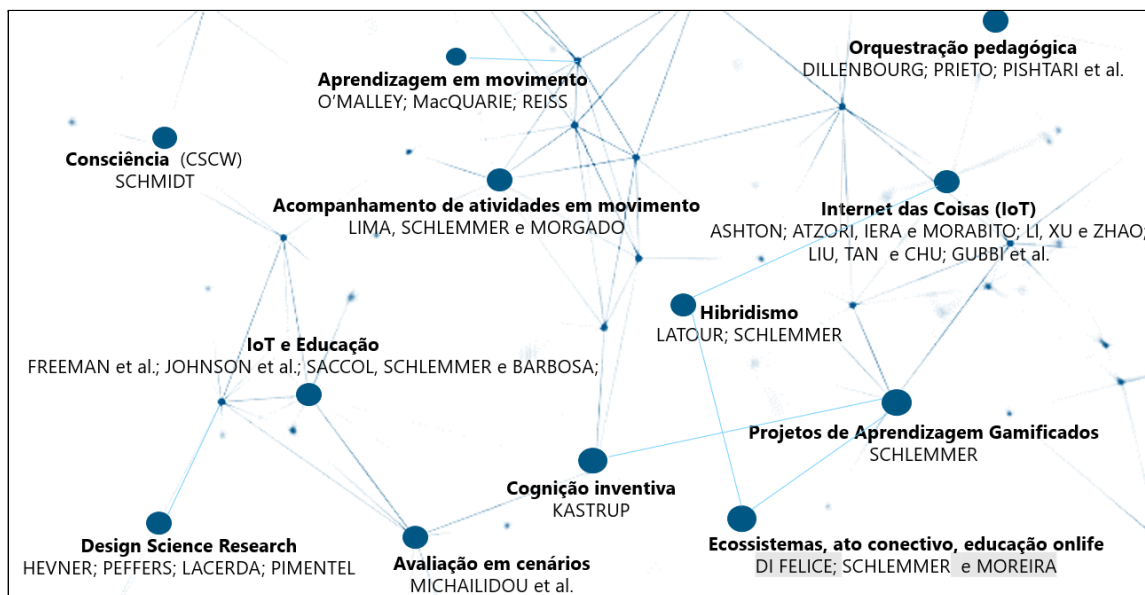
Orquestração pedagógica
DILLENBOURG; PRIETO; PISHTARI et al.

Aprendizagem em movimento
O'MALLEY; MacQUARIE; REISS

Consciência (CSCW)
SCHMIDT

Acompanhamento de atividades em movimento
LIMA, SCHLEMMER e MORGADO

Internet das Coisas (IoT)
ASHTON; ATZORI, IERA e MORABITO; LI, XU e ZHAO;
LIU, TAN e CHU; GUBBI et al.

Hibridismo
LATOUR; SCHLEMMER

IoT e Educação
FREEMAN et al.; JOHNSON et al.; SACCOL, SCHLEMMER e BARBOSA;

Projetos de Aprendizagem Gamificados
SCHLEMMER

Cognição inventiva
KASTRUP

Design Science Research
HEVNER; PEFFERS; LACERDA; PIMENTEL

Avaliação em cenários
MICHAILIDOU et al.

Ecossistemas, ato conectivo, educação onlife
DI FELICE; SCHLEMMER e MOREIRA